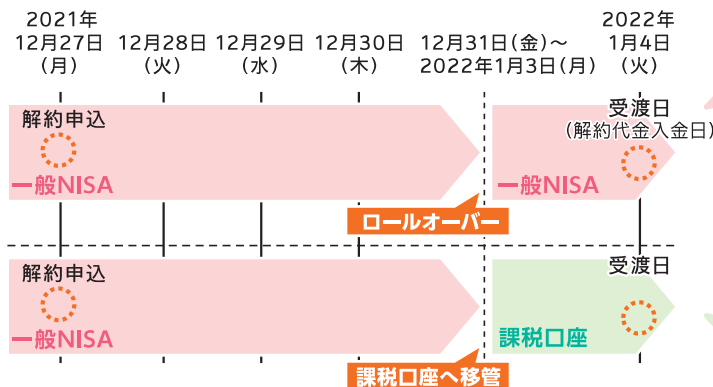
2021年
12月27日
（月）

12月28日
（火）

12月29日
（水）

12月30日
（木）

12月31日（金）～
2022年1月3日（月）

2022年
1月4日
（火）

解約申込

一般NISA

受渡日
（解約代金入金日）

一般NISA

ロールオーバー

解約申込

一般NISA

受渡日

課税口座

課税口座へ移管